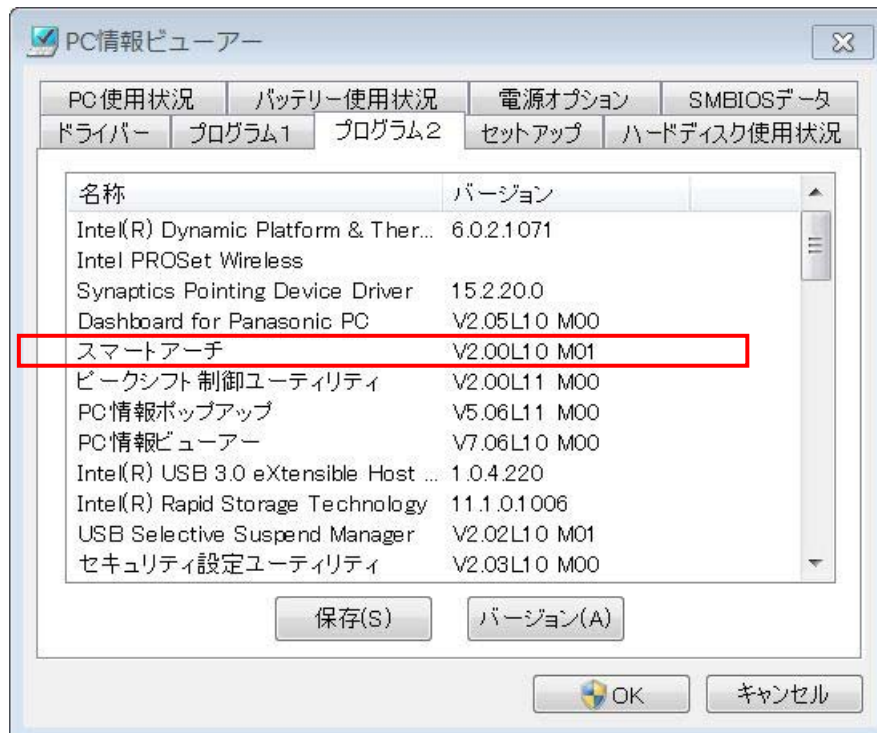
PC情報ビューアー

PC使用状況 | バッテリー使用状況 | 電源オプション | SMBIOSデータ
ドライバー | プログラム1 | プログラム2 | セットアップ | ハードディスク使用状況

| 名称 | バージョン |
|---|---|
| Intel(R) Dynamic Platform & Ther... | 6.0.2.1071 |
| Intel PROSet Wireless | |
| Synaptics Pointing Device Driver | 15.2.20.0 |
| Dashboard for Panasonic PC | V2.05L10 M00 |
| スマートアーチ | V2.00L10 M01 |
| ピークシフト制御ユーティリティ | V2.00L11 M00 |
| PC情報ポップアップ | V5.06L11 M00 |
| PC情報ビューアー | V7.06L10 M00 |
| Intel(R) USB 3.0 eXtensible Host ... | 1.0.4.220 |
| Intel(R) Rapid Storage Technology | 11.1.0.1006 |
| USB Selective Suspend Manager | V2.02L10 M01 |
| セキュリティ設定ユーティリティ | V2.03L10 M00 |

保存(S) バージョン(A)

OK キャンセル